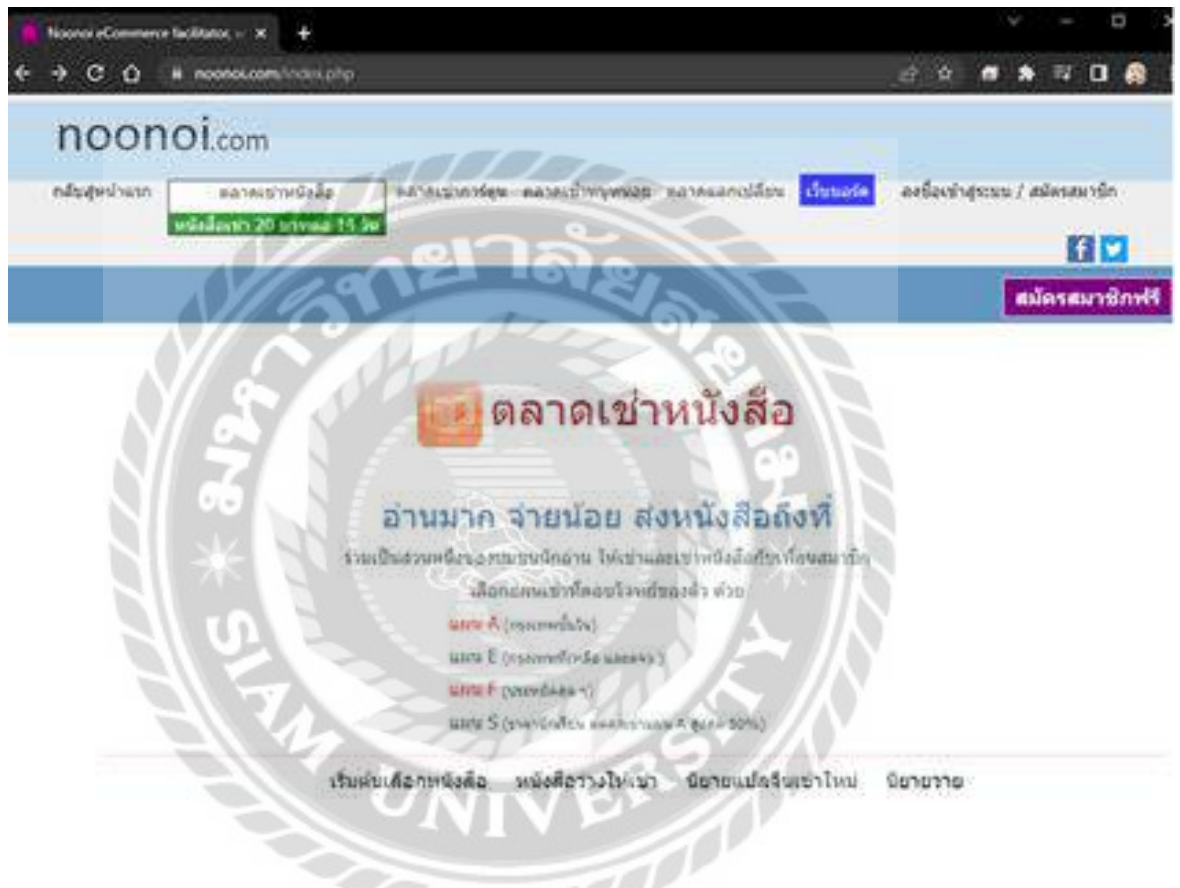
Noonoi eCommerce facilitator ×

noonoi.com/index.php

noonoi.com

กลับสู่หน้าแรก ตลาดเช่าหนังสือ ตลาดเช่าการ์ตูน ตลาดเช่าหนุ่มน้อย ตลาดแลกเปลี่ยน เว็บบอร์ด ลงชื่อเข้าสู่ระบบ / สมัครสมาชิก

หนังสือเช่า 20 บาทเล่ม 15 วัน

สมัครสมาชิกฟรี

ตลาดเช่าหนังสือ

อ่านมาก จ่ายน้อย ส่งหนังสือถึงที่

ร่วมเป็นส่วนหนึ่งของชุมชนนักอ่าน ให้เช่าและเช่าหนังสือกับ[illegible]สมาชิก

เลือกแผนเช่า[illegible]ของตัว ด้วย

แผน A (กรุงเทพฯ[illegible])

แผน E (กรุงเทพฯ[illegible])

แผน F ([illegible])

แผน S ([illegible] 50%)

เริ่มต้นเลือกหนังสือ หนังสือวางให้เช่า นิยายแปลจีนเข้าใหม่ นิยายขาย

มหาวิทยาลัยสยาม SIAM UNIVERSITY